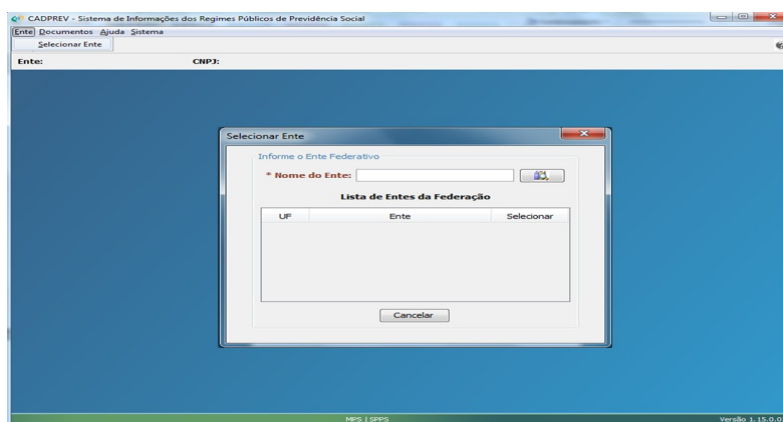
CADPREV - Sistema de Informações dos Regimes Públicos de Previdência Social
Ente Documentos Ajuda Sistema
Selecionar Ente
Ente: CNPJ:

Selecionar Ente
Informe o Ente Federativo
* Nome do Ente:
Lista de Entes da Federação

| UF | Ente | Selecionar |
|---|---|---|

Cancelar

MPS | SPPS
Versão 1.15.0.0